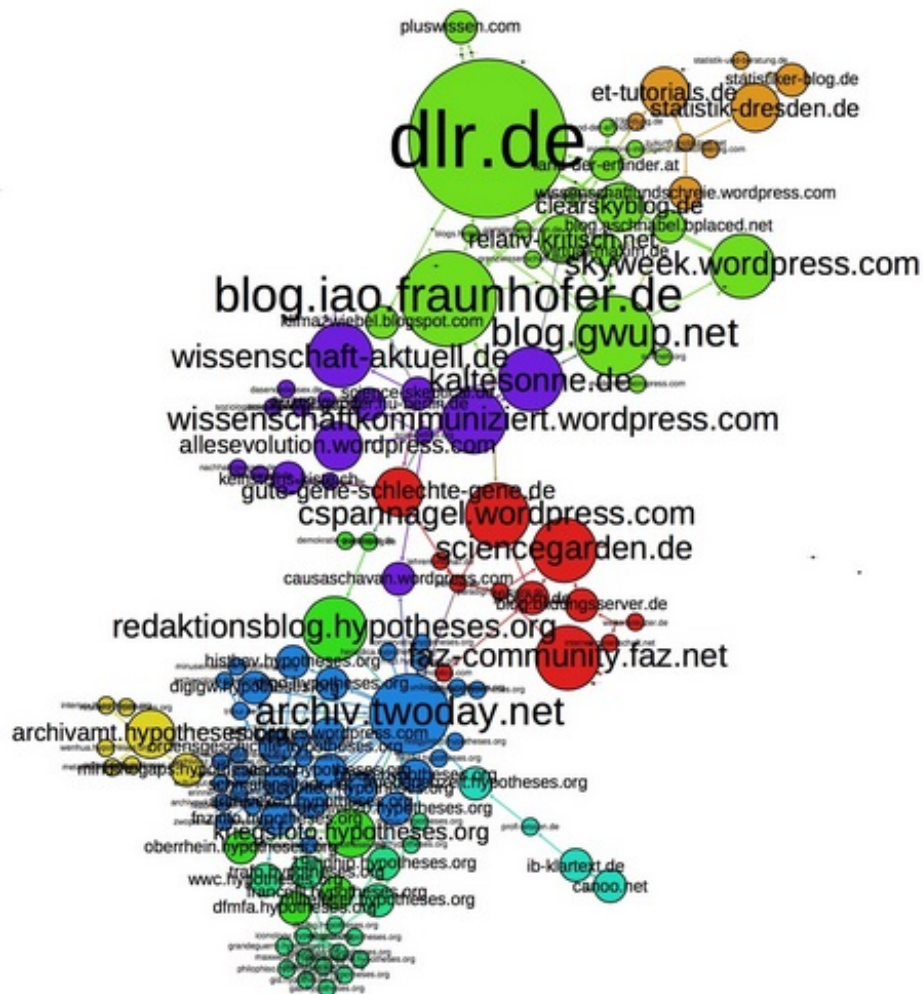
pluswissen.com

et-tutorials.de
statistiker-blog.de
statistik-dresden.de
dlr.de
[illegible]-der-erfinder.at
wissenschaftundschreie.wordpress.com
clearskyblog.de
blog.aschnabel.bplaced.net
relativ-kritisch.net
skyweek.wordpress.com
blog.iao.fraunhofer.de
klimazwiebel.blogspot.com
blog.gwup.net
wissenschaft-aktuell.de
kaltesonne.de
wissenschaftkommuniziert.wordpress.com
allesevolution.wordpress.com
gute-gene-schlechte-gene.de
cspannagel.wordpress.com
sciencegarden.de
causaschavan.wordpress.com
blog.bildungsserver.de
redaktionsblog.hypotheses.org
faz-community.faz.net
histrav.hypotheses.org
digigw.hypotheses.org
archiv.twoday.net
archivamt.hypotheses.org
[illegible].hypotheses.org
kriegsfoto.hypotheses.org
oberrhein.hypotheses.org
wwc.hypotheses.org
francelin.hypotheses.org
dfmfa.hypotheses.org
ib-klartext.de
canoo.net